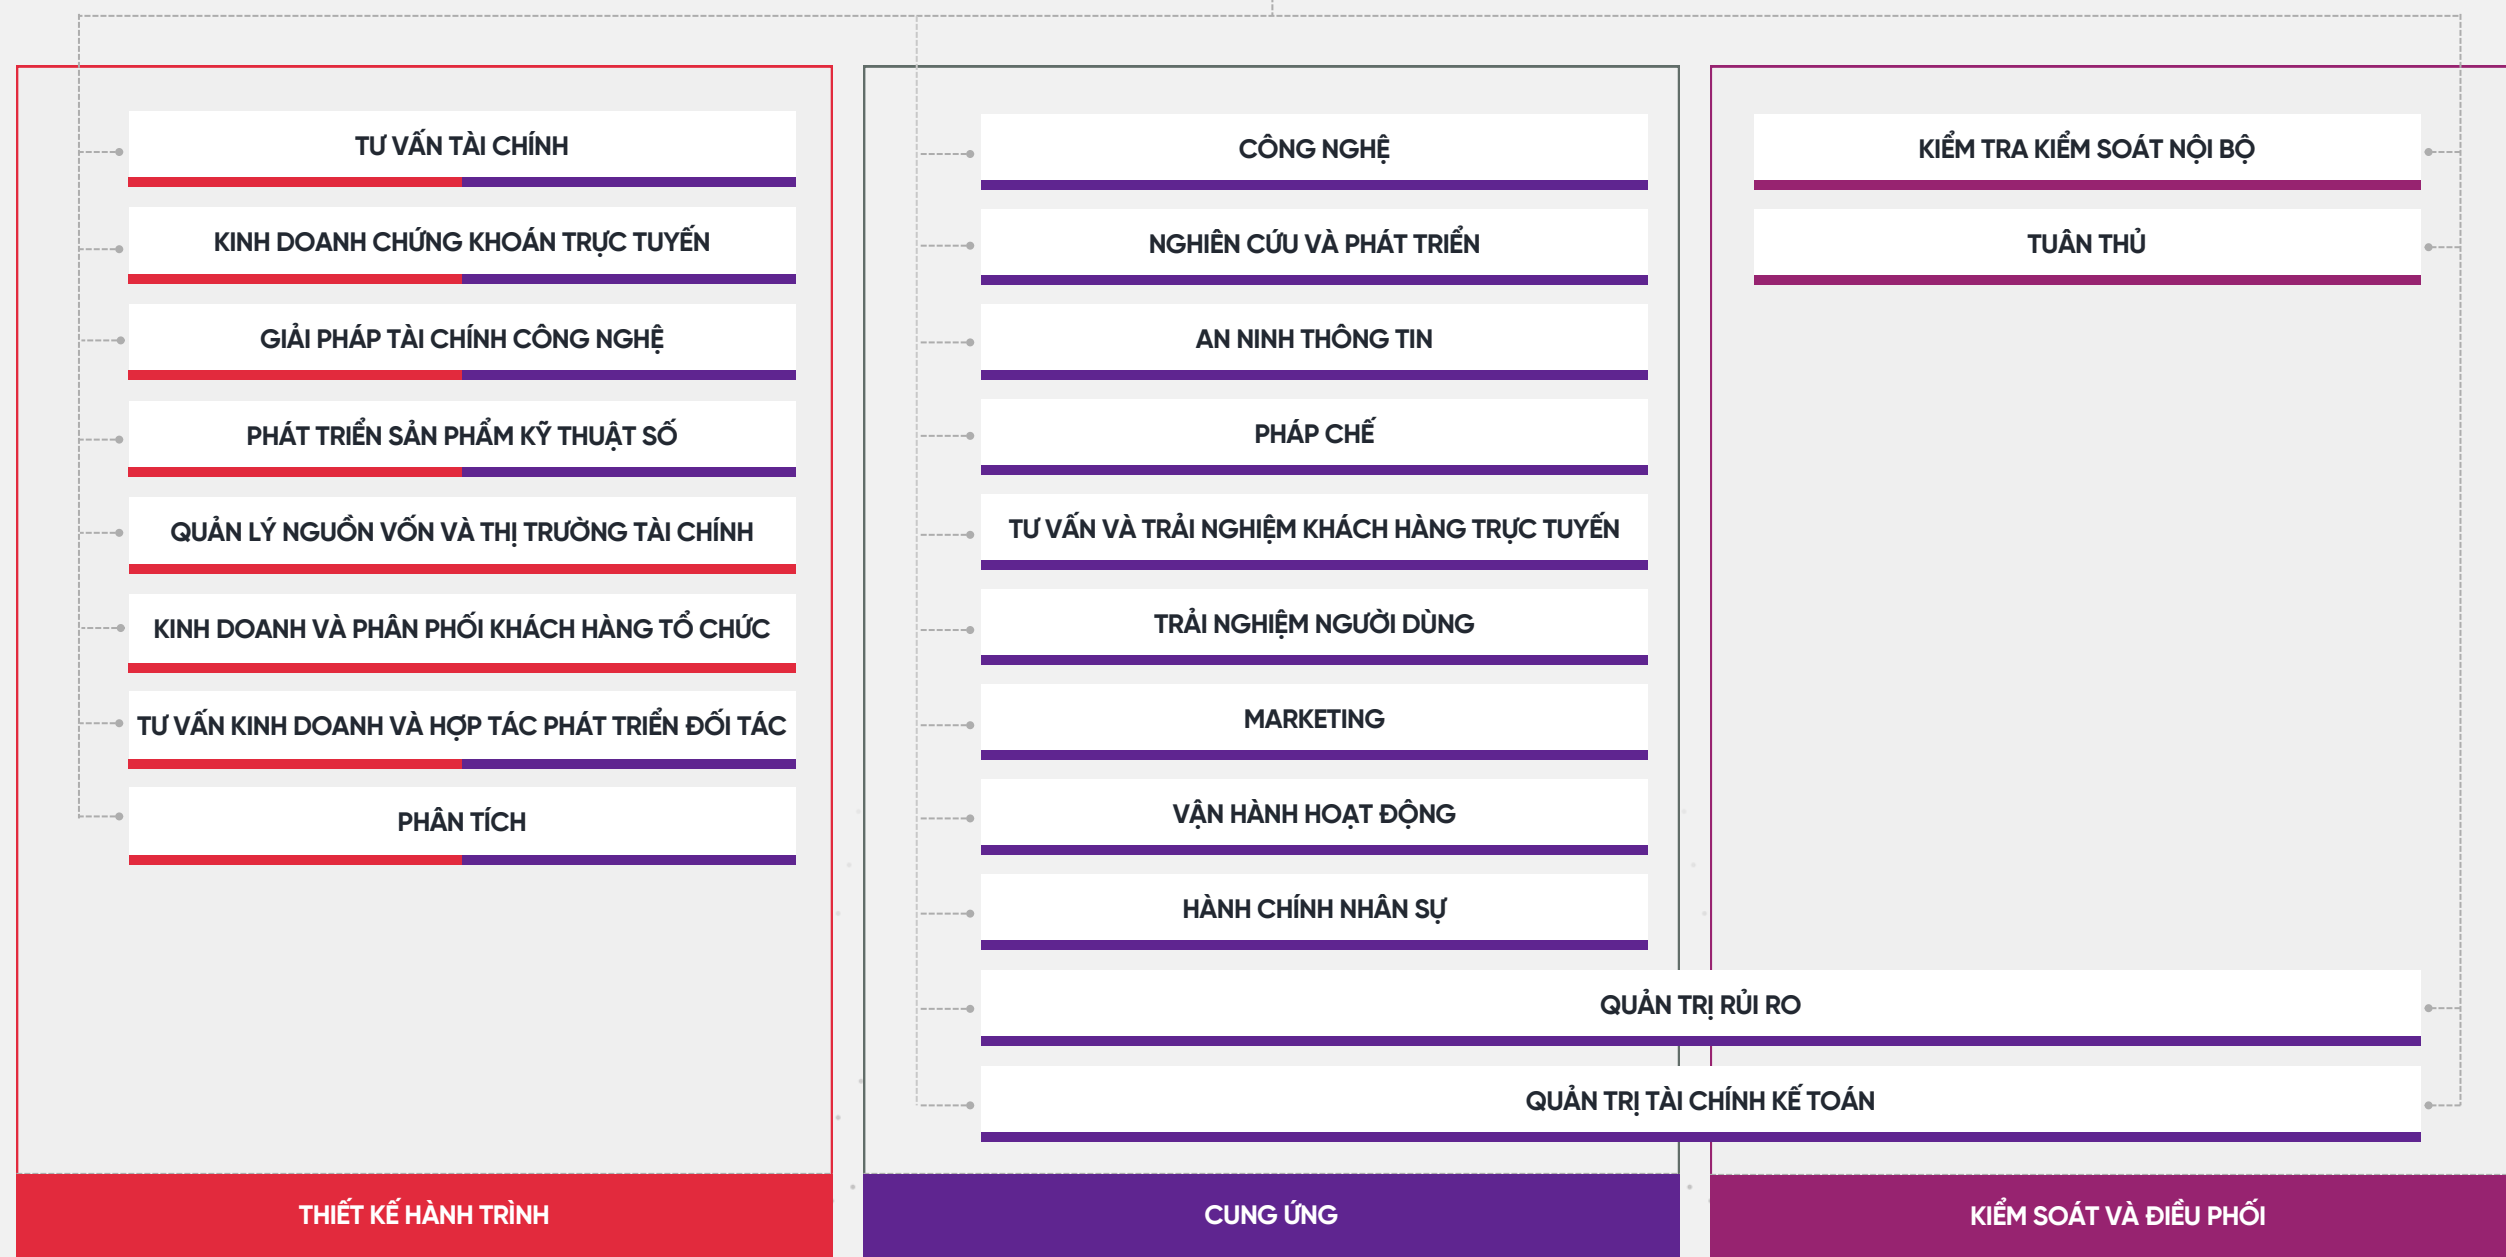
TƯ VẤN TÀI CHÍNH

KINH DOANH CHỨNG KHOÁN TRỰC TUYẾN

GIẢI PHÁP TÀI CHÍNH CÔNG NGHỆ

PHÁT TRIỂN SẢN PHẨM KỸ THUẬT SỐ

QUẢN LÝ NGUỒN VỐN VÀ THỊ TRƯỜNG TÀI CHÍNH

KINH DOANH VÀ PHÂN PHỐI KHÁCH HÀNG TỔ CHỨC

TƯ VẤN KINH DOANH VÀ HỢP TÁC PHÁT TRIỂN ĐỐI TÁC

PHÂN TÍCH

THIẾT KẾ HÀNH TRÌNH

CÔNG NGHỆ

NGHIÊN CỨU VÀ PHÁT TRIỂN

AN NINH THÔNG TIN

PHÁP CHẾ

TƯ VẤN VÀ TRẢI NGHIỆM KHÁCH HÀNG TRỰC TUYẾN

TRẢI NGHIỆM NGƯỜI DÙNG

MARKETING

VẬN HÀNH HOẠT ĐỘNG

HÀNH CHÍNH NHÂN SỰ

CUNG ỨNG

KIỂM TRA KIỂM SOÁT NỘI BỘ

TUÂN THỦ

QUẢN TRỊ RỦI RO

QUẢN TRỊ TÀI CHÍNH KẾ TOÁN

KIỂM SOÁT VÀ ĐIỀU PHỐI